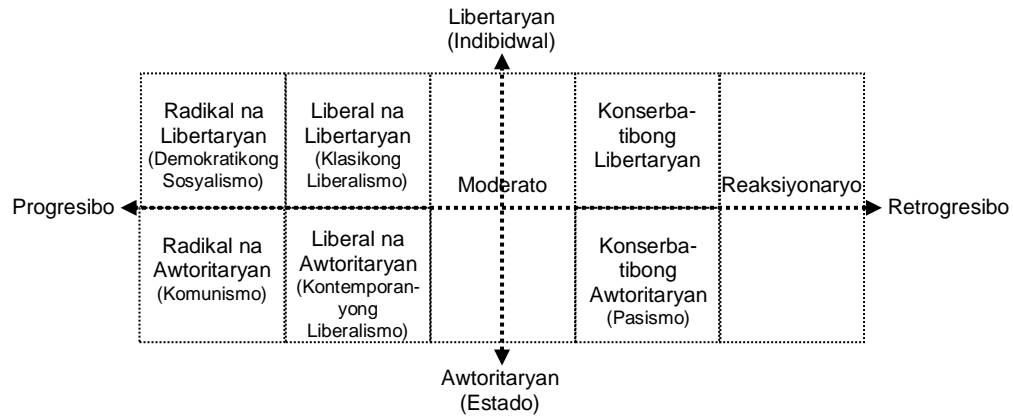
Libertaryan
(Indibidwal)

Progresibo

Radikal na Libertaryan (Demokratikong Sosyalismo)

Liberal na Libertaryan (Klasikong Liberalismo)

Moderato

Konserbatibong Libertaryan

Reaksiyonaryo

Retrogresibo

Radikal na Awtoritaryan (Komunismo)

Liberal na Awtoritaryan (Kontemporanyong Liberalismo)

Konserbatibong Awtoritaryan (Pasismo)

Awtoritaryan
(Estado)